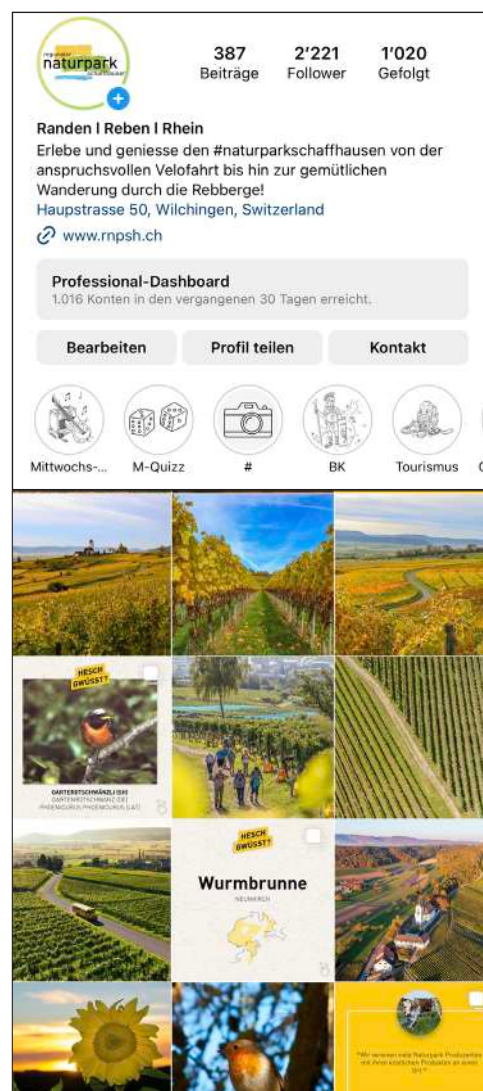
regionaler naturpark schaffhausen

387 Beiträge
2'221 Follower
1'020 Gefolgt

Randen l Reben l Rhein
Erlebe und geniesse den #naturparkschaffhausen von der anspruchsvollen Velofahrt bis hin zur gemütlichen Wanderung durch die Rebberge!
Haupstrasse 50, Wilchingen, Switzerland
www.rnpsh.ch

Professional-Dashboard
1.016 Konten in den vergangenen 30 Tagen erreicht.

Bearbeiten
Profil teilen
Kontakt

Mittwochs-...
M-Quizz
#
BK
Tourismus

HESCH GWÜSST?
GARTERÖTSCHWÄNZLI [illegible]

HESCH GWÜSST?
Wurmbrunne
NEUNKIRCH

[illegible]